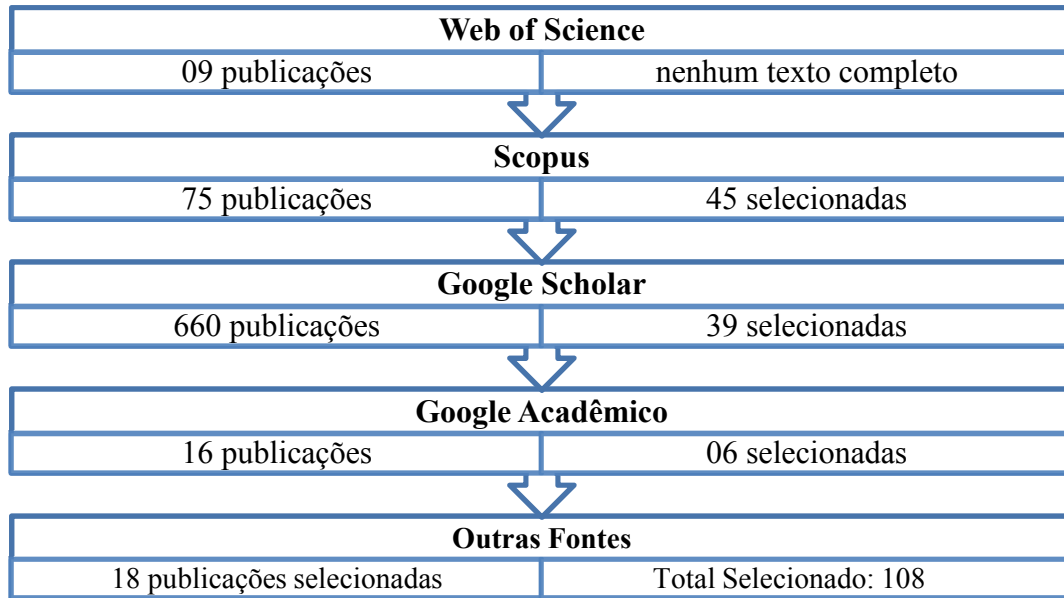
Web of Science

| 09 publicações | nenhum texto completo |
|---|---|

Scopus

| 75 publicações | 45 selecionadas |
|---|---|

Google Scholar

| 660 publicações | 39 selecionadas |
|---|---|

Google Acadêmico

| 16 publicações | 06 selecionadas |
|---|---|

Outras Fontes

| 18 publicações selecionadas | Total Selecionado: 108 |
|---|---|